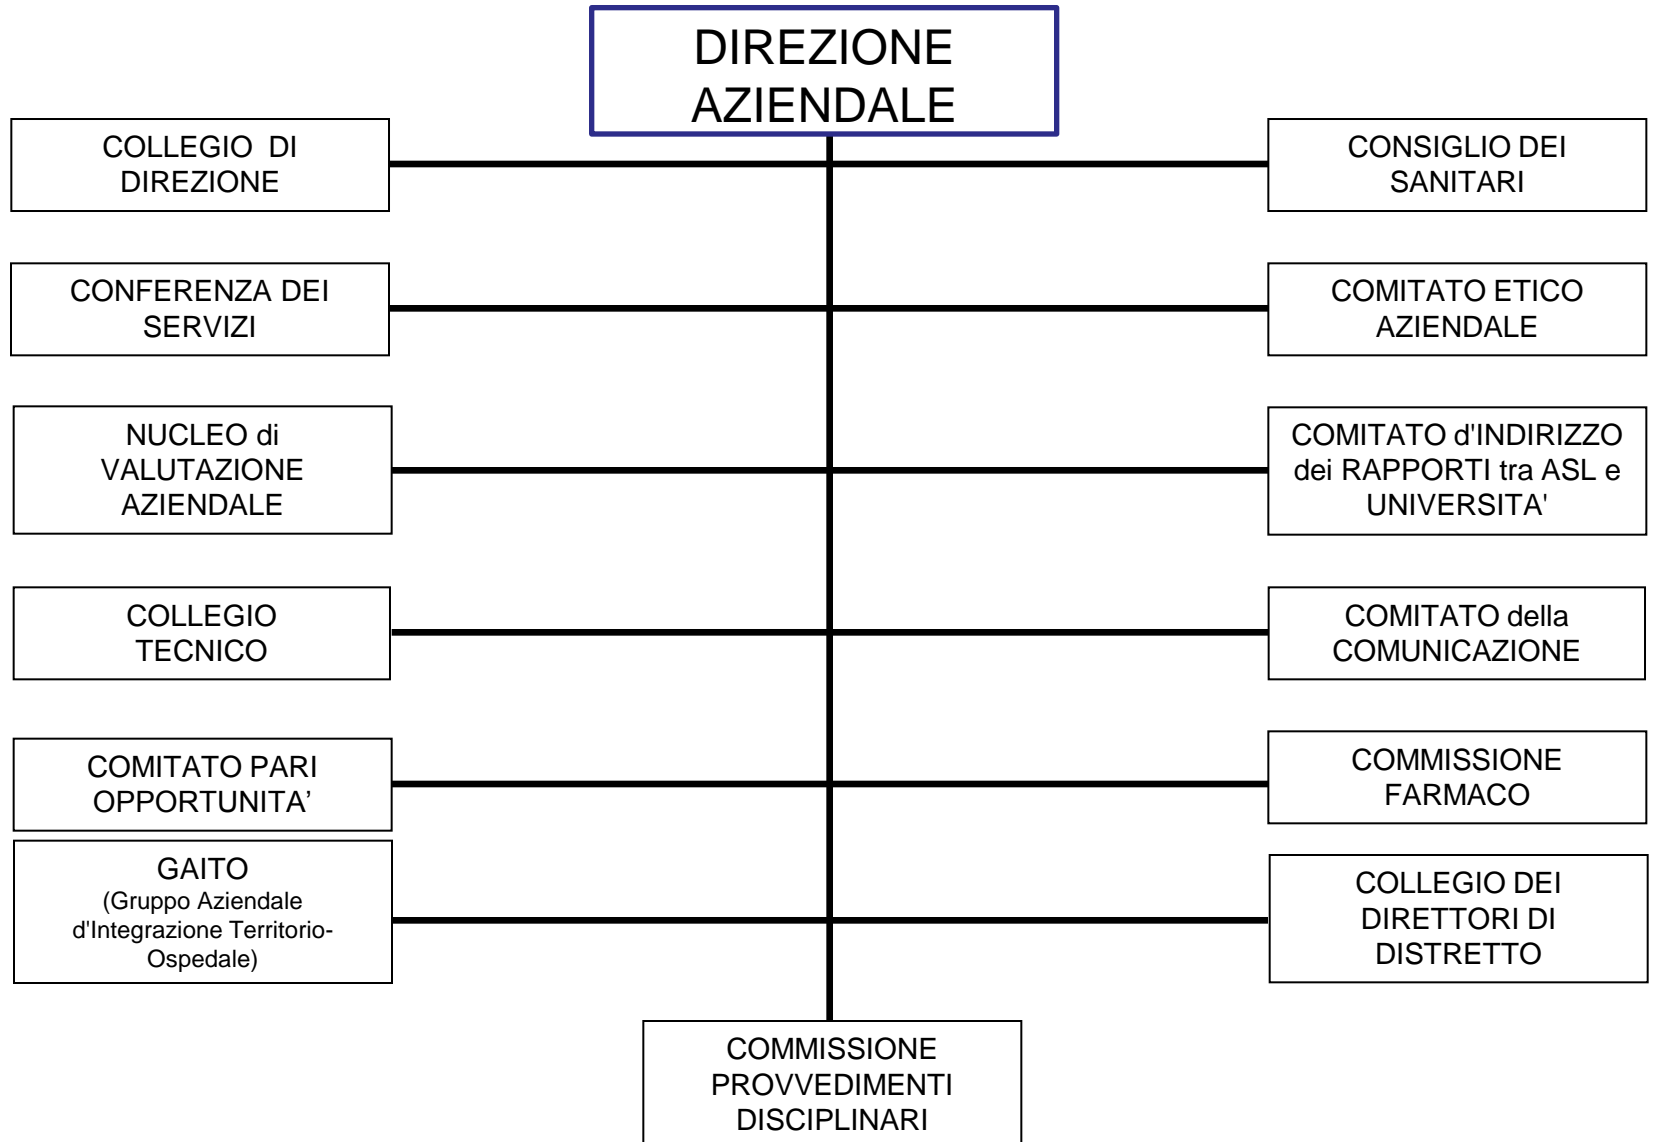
DIREZIONE AZIENDALE

COLLEGIO DI DIREZIONE

CONSIGLIO DEI SANITARI

CONFERENZA DEI SERVIZI

COMITATO ETICO AZIENDALE

NUCLEO di VALUTAZIONE AZIENDALE

COMITATO d'INDIRIZZO dei RAPPORTI tra ASL e UNIVERSITA'

COLLEGIO TECNICO

COMITATO della COMUNICAZIONE

COMITATO PARI OPPORTUNITA’

COMMISSIONE FARMACO

GAITO (Gruppo Aziendale d'Integrazione Territorio-Ospedale)

COLLEGIO DEI DIRETTORI DI DISTRETTO

COMMISSIONE PROVVEDIMENTI DISCIPLINARI